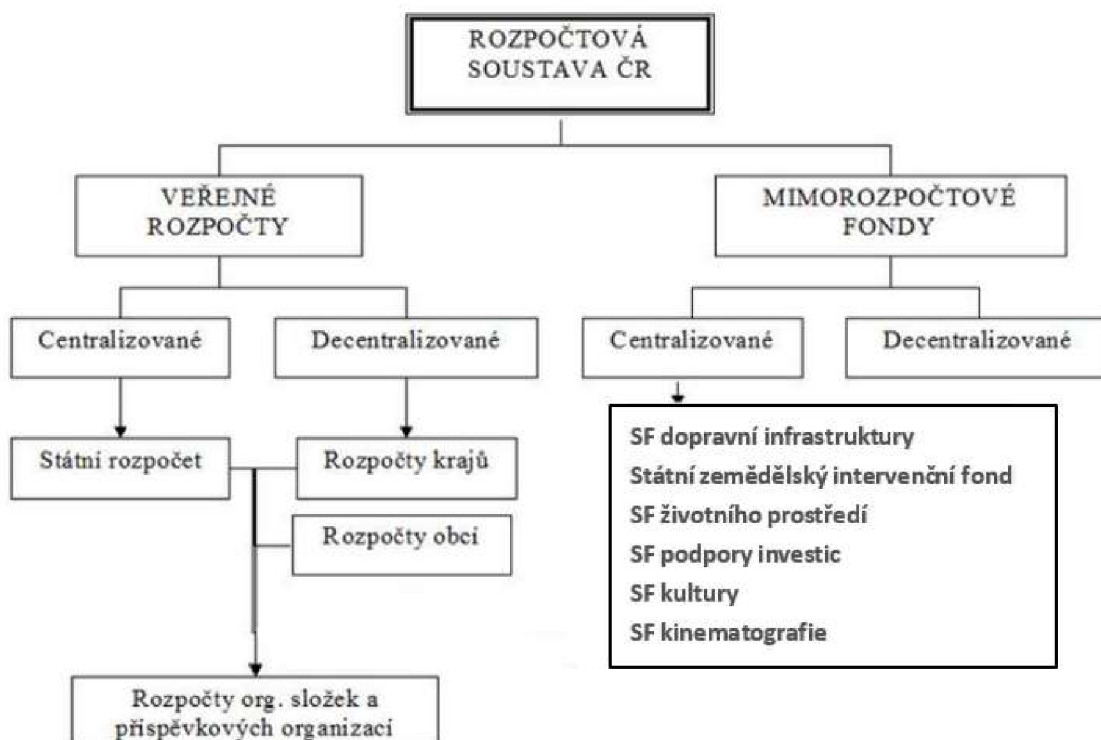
ROZPOČTOVÁ SOUSTAVA ČR

VEŘEJNÉ ROZPOČTY

MIMOROZPOČTOVÉ FONDY

Centralizované

Decentralizované

Centralizované

Decentralizované

Státní rozpočet

Rozpočty krajů

Rozpočty obcí

Rozpočty org. složek a příspěvkových organizací

SF dopravní infrastruktury
Státní zemědělský intervenční fond
SF životního prostředí
SF podpory investic
SF kultury
SF kinematografie